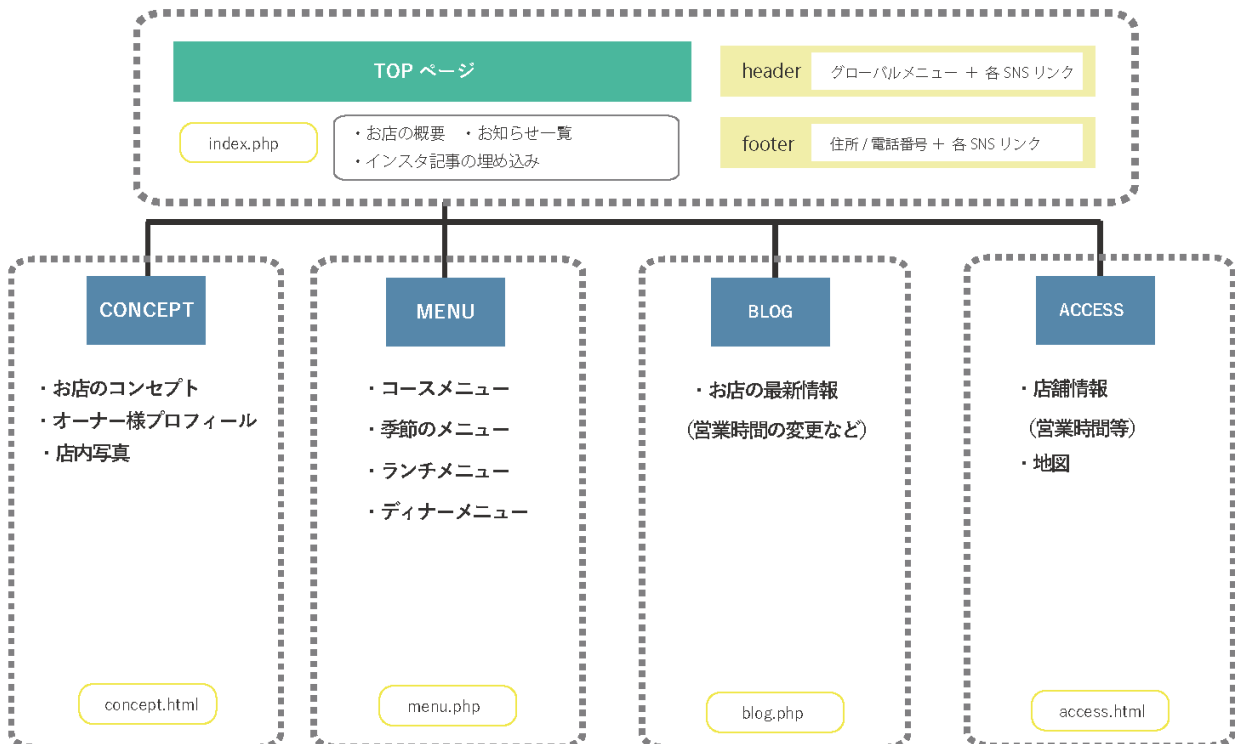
TOP ページ

index.php

・お店の概要　・お知らせ一覧
・インスタ記事の埋め込み

header　グローバルメニュー ＋ 各 SNS リンク

footer　住所 / 電話番号 ＋ 各 SNS リンク

CONCEPT

・お店のコンセプト
・オーナー様プロフィール
・店内写真

concept.html

MENU

・コースメニュー
・季節のメニュー
・ランチメニュー
・ディナーメニュー

menu.php

BLOG

・お店の最新情報
（営業時間の変更など）

blog.php

ACCESS

・店舗情報
（営業時間等）
・地図

access.html